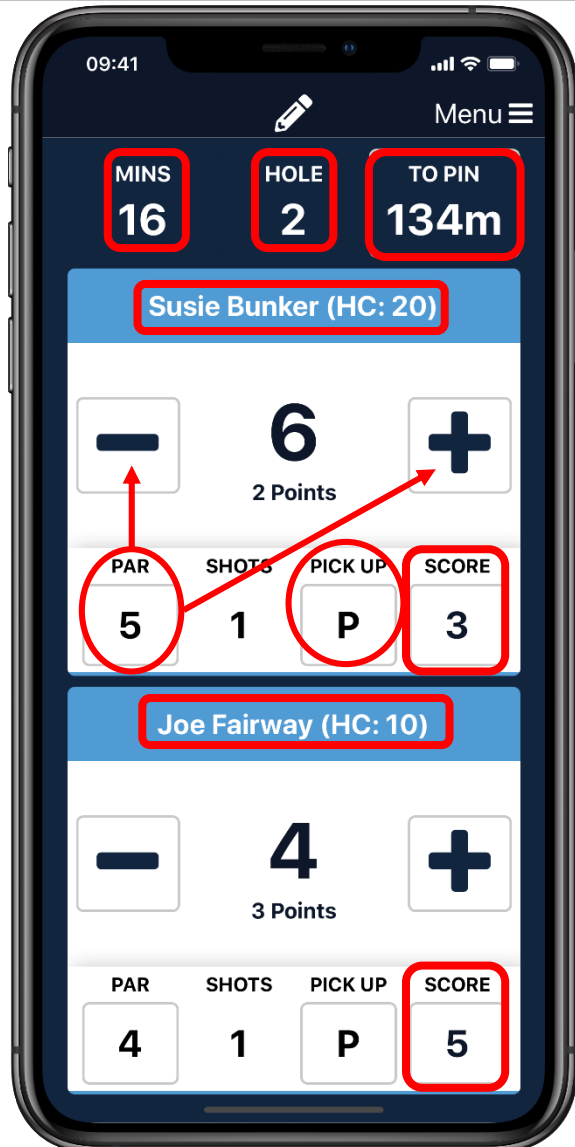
09:41

Menu

MINS
16

HOLE
2

TO PIN
134m

Susie Bunker (HC: 20)

6
2 Points

| PAR | SHOTS | PICK UP | SCORE |
|---|---|---|---|
| 5 | 1 | P | 3 |

Joe Fairway (HC: 10)

4
3 Points

| PAR | SHOTS | PICK UP | SCORE |
|---|---|---|---|
| 4 | 1 | P | 5 |